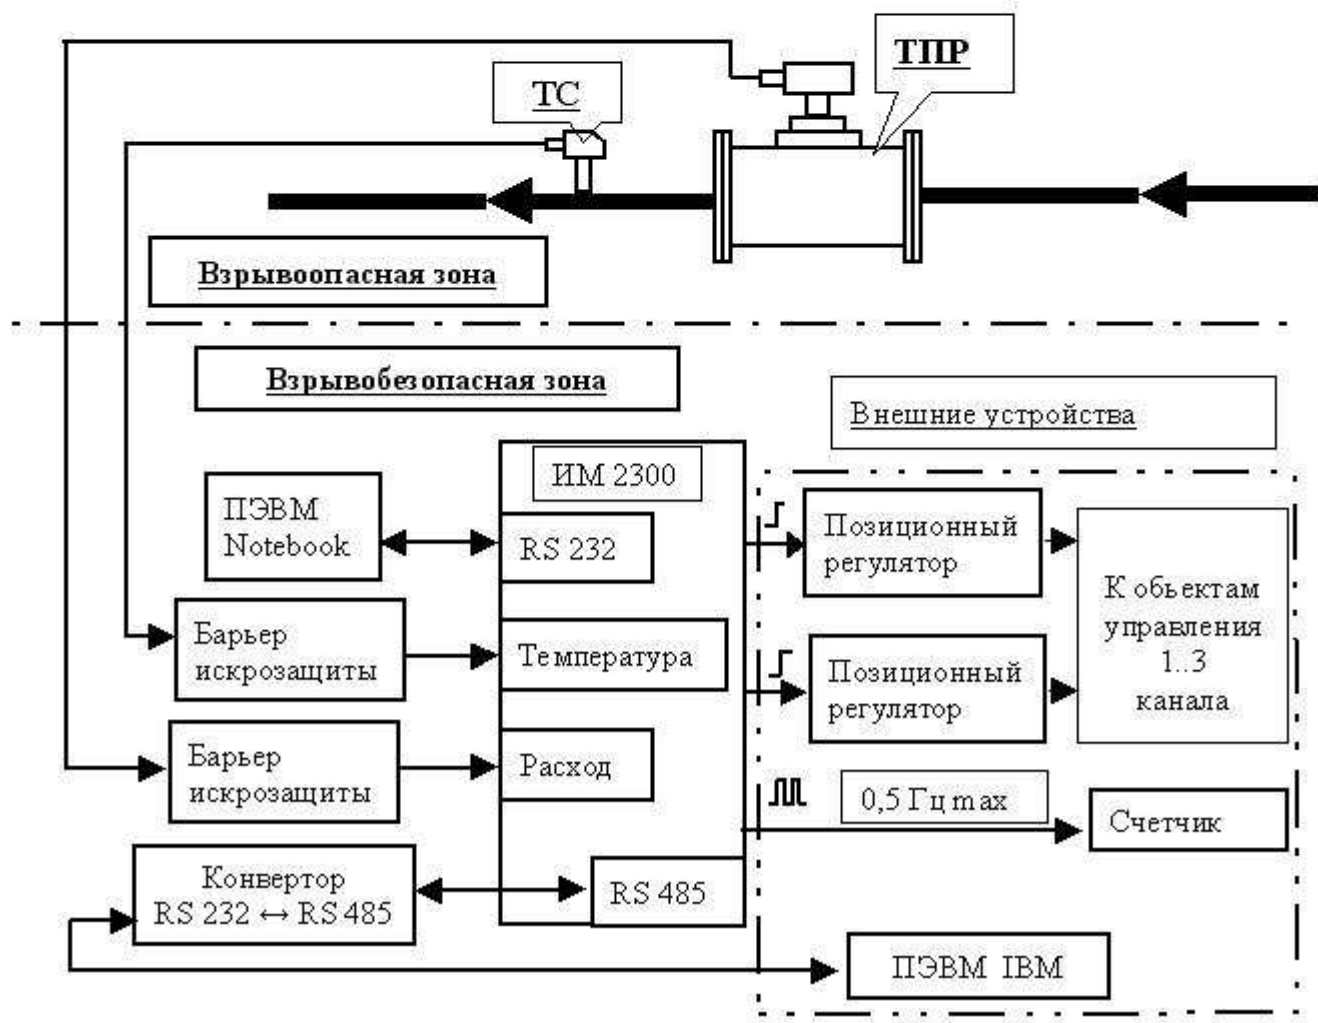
ТПР

ТС

Взрывоопасная зона

Взрывобезопасная зона

Внешние устройства

ИМ 2300

ПЭВМ Notebook

RS 232

Позиционный регулятор

К обьектам управления 1..3 канала

Барьер искрозащиты

Температура

Позиционный регулятор

Барьер искрозащиты

Расход

0,5 Гц max

Счетчик

Конвертор RS 232 ↔ RS 485

RS 485

ПЭВМ IBM